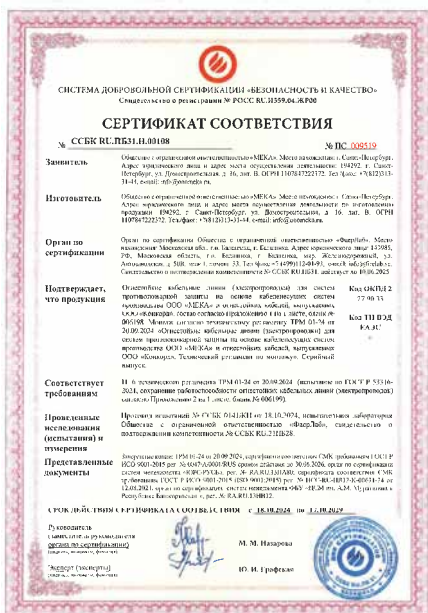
СИСТЕМА ДОБРОВОЛЬНОЙ СЕРТИФИКАЦИИ «БЕЗОПАСНОСТЬ И КАЧЕСТВО»
Свидетельство о регистрации № РОСС RU.И559.04.ЖР00

СЕРТИФИКАТ СООТВЕТСТВИЯ

№ ССБК RU.ПБ31.Н.00108 № ПС 006519

Заявитель
Общество с ограниченной ответственностью «МЕКА». Место нахождения: г. Санкт-Петербург. Адрес юридического лица и адрес места осуществления деятельности: 194292, г. Санкт-Петербург, ул. Домостроительная, д. 16, лит. В. ОГРН 1107847222172. Телефон: +7(812)313-31-41, e-mail: info@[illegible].ru.

Изготовитель
Общество с ограниченной ответственностью «МЕКА». Место нахождения: г. Санкт-Петербург. Адрес юридического лица и адрес места осуществления деятельности по изготовлению продукции: 194292, г. Санкт-Петербург, ул. Домостроительная, д. 16, лит. В. ОГРН 1107847222172. Телефон: +7(812)313-31-41, e-mail: info@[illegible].ru.

Орган по сертификации
Орган по сертификации Общества с ограниченной ответственностью «ФаерЛаб». Место нахождения: Московская обл., г.о. Балашиха, г. Балашиха, мкр. Железнодорожный, ул. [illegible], д. 50В, этаж 1, помещ. 33. Телефон: +7(499)112-01-91, e-mail: info@firelab.ru. Свидетельство о подтверждении компетентности № ССБК RU.ПБ31 действует до 19.06.2025

Подтверждает, что продукция
Огнестойкие кабельные линии (электропроводки) для систем противопожарной защиты на основе кабеленесущих систем производства ООО «МЕКА» и огнестойких кабелей, выпускаемых ООО «Конкорд», состав согласно приложению 1 на 1 листе, бланк № 006198. Монтаж согласно технической документации ТРМ 01-24 от 20.09.2024 «Огнестойкие кабельные линии (электропроводки) для систем противопожарной защиты на основе кабеленесущих систем производства ООО «МЕКА» и огнестойких кабелей, выпускаемых ООО «Конкорд». Технический регламент по монтажу». Серийный выпуск.

Код ОКПД 2
27.90.33

Код ТН ВЭД ЕАЭС

Соответствует требованиям
П. 6 технического регламента ТРМ 01-24 от 20.09.2024 (испытание по ГОСТ Р 53316-2024, сохранение работоспособности огнестойких кабельных линий (электропроводок) согласно Приложению 2 на 1 листе, бланк № 006199).

Проведенные исследования (испытания) и измерения
Протокол испытаний № ССБК 0141.КП от 18.10.2024, испытательная лаборатория Общества с ограниченной ответственностью «ФаерЛаб», свидетельство о подтверждении компетентности № ССБК RU.ПБ31.ПБ28.

Представленные документы
Заключение ТРМ 01-24 от 20.09.2024, сертификат соответствия СМК требованиям ГОСТ Р ИСО 9001-2015 рег № 047-А0001/RUS сроком действия до 20.05.2026, орган по сертификации систем менеджмента «ЮРСЕРТ», рег. № RA.RU.13ИА0; сертификата соответствия СМК требованиям ГОСТ Р ИСО 9001-2015 (ISO 9001:2015) рег № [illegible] от 12.05.2021, орган по сертификации систем менеджмента ФАО «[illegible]», рег. № RA.RU.13ИВ12.

СРОК ДЕЙСТВИЯ СЕРТИФИКАТА СООТВЕТСТВИЯ с 18.10.2024 по 17.10.2029

Руководитель (заместитель руководителя) органа по сертификации
(подпись, инициалы, фамилия)
М. М. Назарова

Эксперт (эксперты)
(подпись, инициалы, фамилия)
Ю. И. Графская